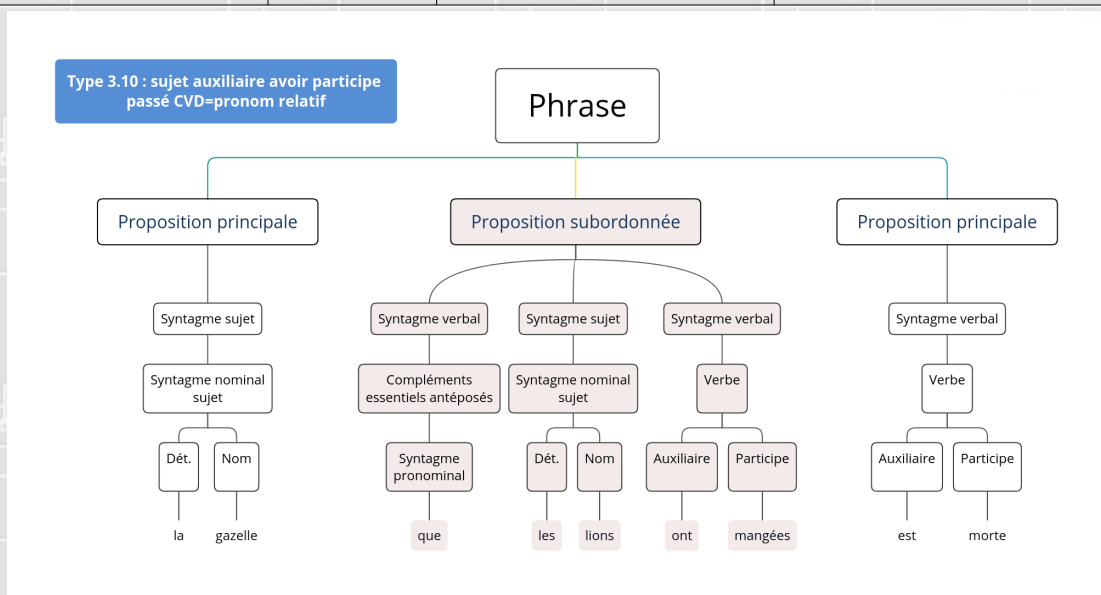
Type 3.10 : sujet auxiliaire avoir participe passé CVD=pronom relatif

Phrase

Proposition principale

Syntagme sujet

Syntagme nominal sujet

Dét.

Nom

la

gazelle

Proposition subordonnée

Syntagme verbal

Compléments essentiels antéposés

Syntagme pronominal

que

Syntagme sujet

Syntagme nominal sujet

Dét.

Nom

les

lions

Syntagme verbal

Verbe

Auxiliaire

Participe

ont

mangées

Proposition principale

Syntagme verbal

Verbe

Auxiliaire

Participe

est

morte